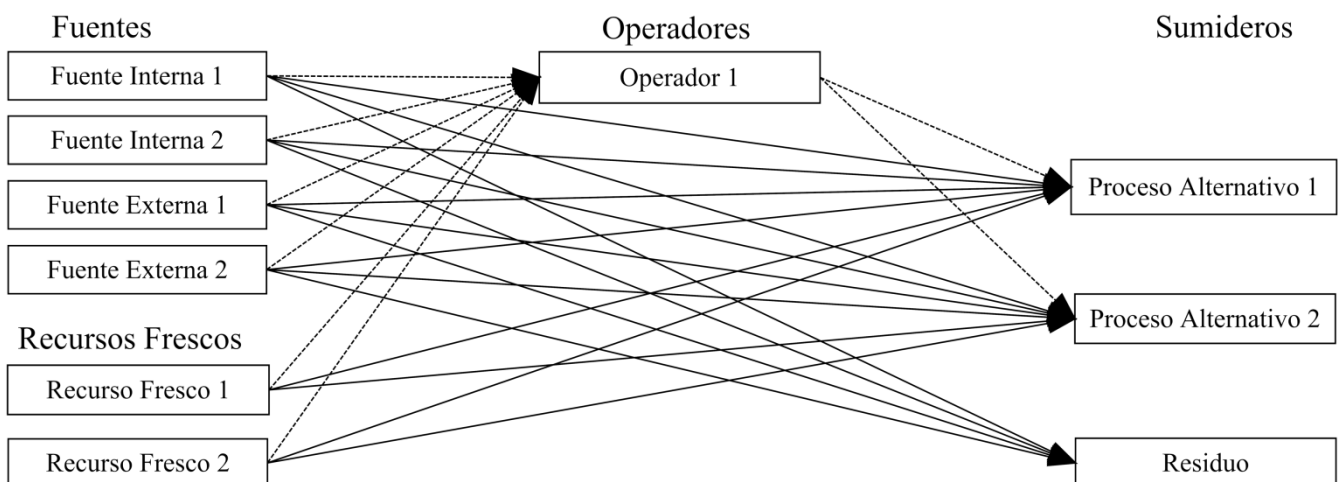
Fuentes

Fuente Interna 1

Fuente Interna 2

Fuente Externa 1

Fuente Externa 2

Recursos Frescos

Recurso Fresco 1

Recurso Fresco 2

Operadores

Operador 1

Sumideros

Proceso Alternativo 1

Proceso Alternativo 2

Residuo